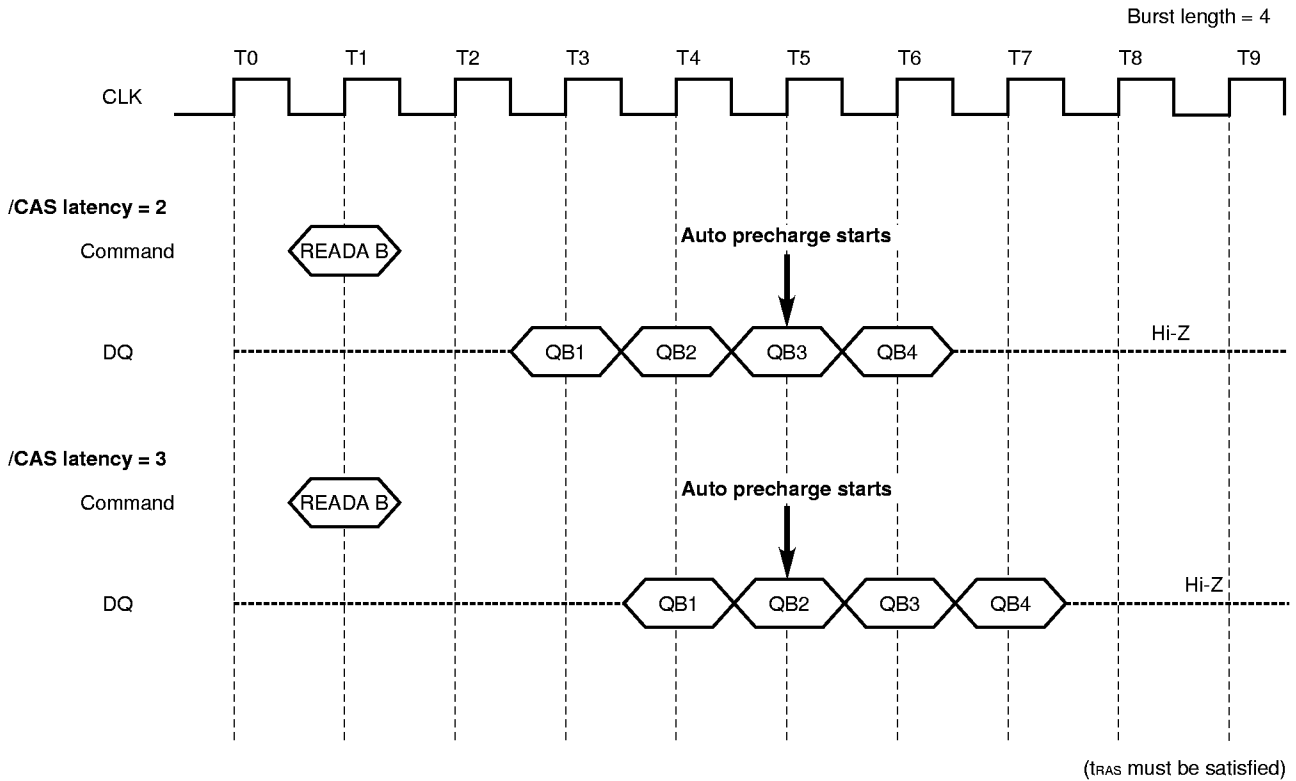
Burst length = 4

T0 T1 T2 T3 T4 T5 T6 T7 T8 T9

CLK

/CAS latency = 2

Command

READA B

Auto precharge starts

DQ

QB1 QB2 QB3 QB4

Hi-Z

/CAS latency = 3

Command

READA B

Auto precharge starts

DQ

QB1 QB2 QB3 QB4

Hi-Z

($t_{RAS}$ must be satisfied)